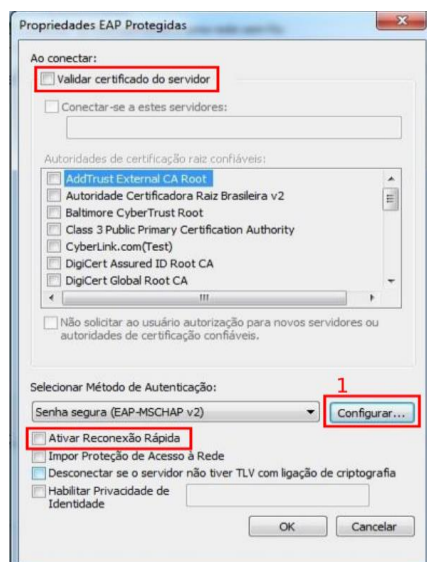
Propriedades EAP Protegidas

Ao conectar:

Validar certificado do servidor

Conectar-se a estes servidores:

Autoridades de certificação raiz confiáveis:

AddTrust External CA Root
Autoridade Certificadora Raiz Brasileira v2
Baltimore CyberTrust Root
Class 3 Public Primary Certification Authority
CyberLink.com(Test)
DigiCert Assured ID Root CA
DigiCert Global Root CA

Não solicitar ao usuário autorização para novos servidores ou autoridades de certificação confiáveis.

Selecionar Método de Autenticação:

Senha segura (EAP-MSCHAP v2)

1

Configurar...

Ativar Reconexão Rápida
Impor Proteção de Acesso à Rede
Desconectar se o servidor não tiver TLV com ligação de criptografia
Habilitar Privacidade de Identidade

OK

Cancelar